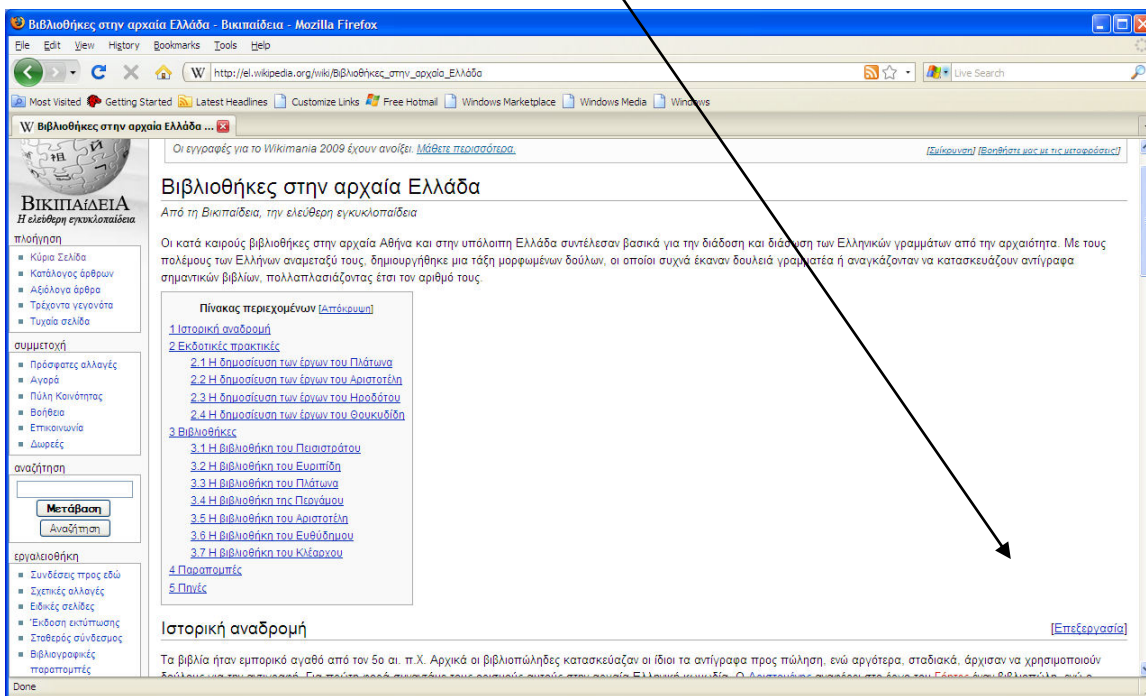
Βιβλιοθήκες στην αρχαία Ελλάδα - Βικιπαίδεια - Mozilla Firefox

File Edit View History Bookmarks Tools Help

http://el.wikipedia.org/wiki/Βιβλιοθήκες_στην_αρχαία_Ελλάδα

Live Search

Most Visited Getting Started Latest Headlines Customize Links Free Hotmail Windows Marketplace Windows Media Windows

Βιβλιοθήκες στην αρχαία Ελλάδα ...

ΒΙΚΙΠΑΙΔΕΙΑ
Η ελεύθερη εγκυκλοπαίδεια

πλοήγηση
- Κύρια Σελίδα
- Κατάλογος άρθρων
- Αξιόλογα άρθρα
- Τρέχοντα γεγονότα
- Τυχαία σελίδα

συμμετοχή
- Πρόσφατες αλλαγές
- Αγορά
- Πύλη Κοινότητας
- Βοήθεια
- Επικοινωνία
- Δωρεές

αναζήτηση

Μετάβαση
Αναζήτηση

εργαλειοθήκη
- Συνδέσεις προς εδώ
- Σχετικές αλλαγές
- Ειδικές σελίδες
- Έκδοση εκτύπωσης
- Σταθερός σύνδεσμος
- Βιβλιογραφικές παραπομπές

Οι εγγραφές για το Wikimania 2009 έχουν ανοίξει. Μάθετε περισσότερα.

[Σύμπτυξη] [Βοηθήστε μας με τις μεταφράσεις!]

Βιβλιοθήκες στην αρχαία Ελλάδα

Από τη Βικιπαίδεια, την ελεύθερη εγκυκλοπαίδεια

Οι κατά καιρούς βιβλιοθήκες στην αρχαία Αθήνα και στην υπόλοιπη Ελλάδα συντέλεσαν βασικά για την διάδοση και διάδοση των Ελληνικών γραμμάτων από την αρχαιότητα. Με τους πολέμους των Ελλήνων αναμεταξύ τους, δημιουργήθηκε μια τάξη μορφωμένων δούλων, οι οποίοι συχνά έκαναν δουλειά γραμματέα ή αναγκάζονταν να κατασκευάζουν αντίγραφα σημαντικών βιβλίων, πολλαπλασιάζοντας έτσι τον αριθμό τους.

Πίνακας περιεχομένων [Απόκρυψη]
1 Ιστορική αναδρομή
2 Εκδοτικές πρακτικές
2.1 Η δημοσίευση των έργων του Πλάτωνα
2.2 Η δημοσίευση των έργων του Αριστοτέλη
2.3 Η δημοσίευση των έργων του Ηροδότου
2.4 Η δημοσίευση των έργων του Θουκυδίδη
3 Βιβλιοθήκες
3.1 Η βιβλιοθήκη του Πεισιστράτου
3.2 Η βιβλιοθήκη του Ευριπίδη
3.3 Η βιβλιοθήκη του Πλάτωνα
3.4 Η βιβλιοθήκη της Περγάμου
3.5 Η βιβλιοθήκη του Αριστοτέλη
3.6 Η βιβλιοθήκη του Ευθύδημου
3.7 Η βιβλιοθήκη του Κλέαρχου
4 Παραπομπές
5 Πηγές

Ιστορική αναδρομή

[Επεξεργασία]

Τα βιβλία ήταν εμπορικό αγαθό από τον 5ο αι. π.Χ. Αρχικά οι βιβλιοπώλησες κατασκεύαζαν οι ίδιοι τα αντίγραφα προς πώληση, ενώ αργότερα, σταδιακά, άρχισαν να χρησιμοποιούν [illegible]

Done